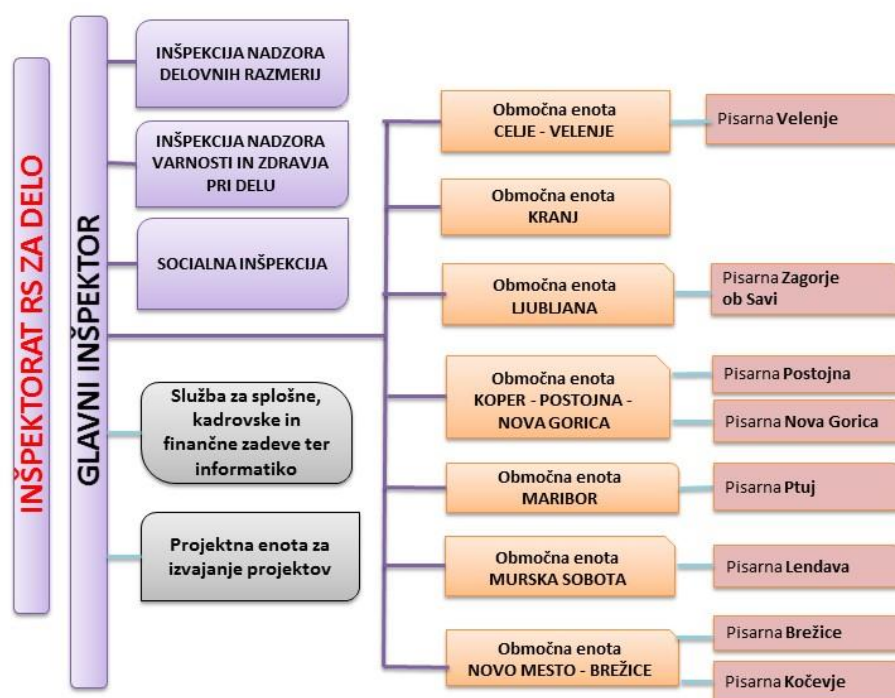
INŠPEKTORAT RS ZA DELO

GLAVNI INŠPEKTOR

INŠPEKCIJA NADZORA DELOVNIH RAZMERIJ

INŠPEKCIJA NADZORA VARNOSTI IN ZDRAVJA PRI DELU

SOCIALNA INŠPEKCIJA

Služba za splošne, kadrovske in finančne zadeve ter informatiko

Projektna enota za izvajanje projektov

Območna enota CELJE - VELENJE

Pisarna Velenje

Območna enota KRANJ

Območna enota LJUBLJANA

Pisarna Zagorje ob Savi

Območna enota KOPER - POSTOJNA - NOVA GORICA

Pisarna Postojna

Pisarna Nova Gorica

Območna enota MARIBOR

Pisarna Ptuj

Območna enota MURSKA SOBOTA

Pisarna Lendava

Območna enota NOVO MESTO - BREŽICE

Pisarna Brežice

Pisarna Kočevje